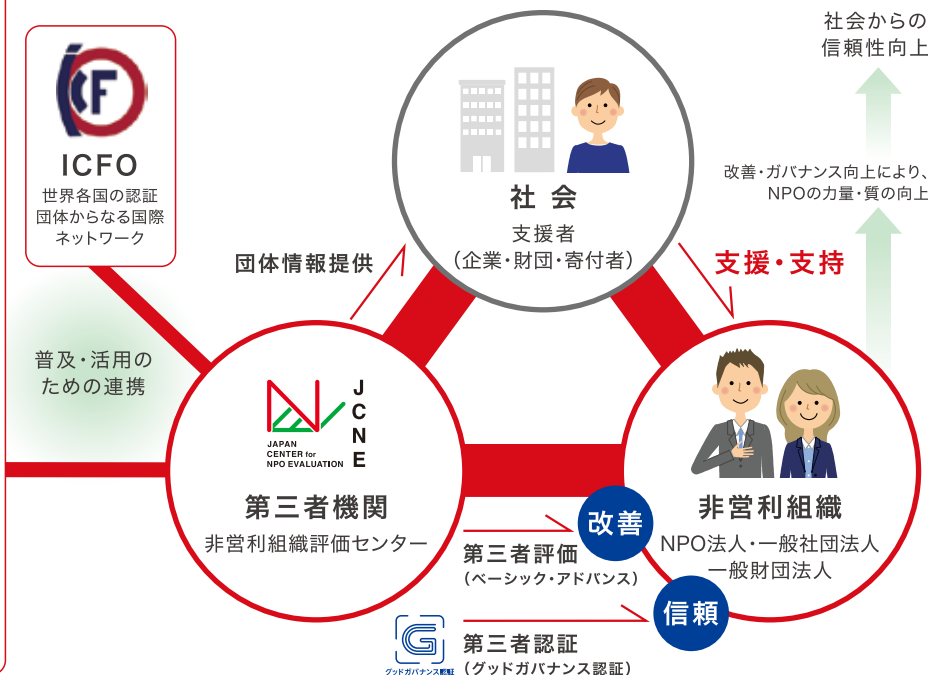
ICFO
世界各国の認証団体からなる国際ネットワーク

社会からの信頼性向上

社会
支援者
(企業・財団・寄付者)

改善・ガバナンス向上により、NPOの力量・質の向上

団体情報提供

支援・支持

普及・活用のための連携

JAPAN CENTER for NPO EVALUATION
JCNE

第三者機関
非営利組織評価センター

非営利組織
NPO法人・一般社団法人
一般財団法人

改善

第三者評価
(ベーシック・アドバンス)

信頼

グッドガバナンス認証

第三者認証
(グッドガバナンス認証)